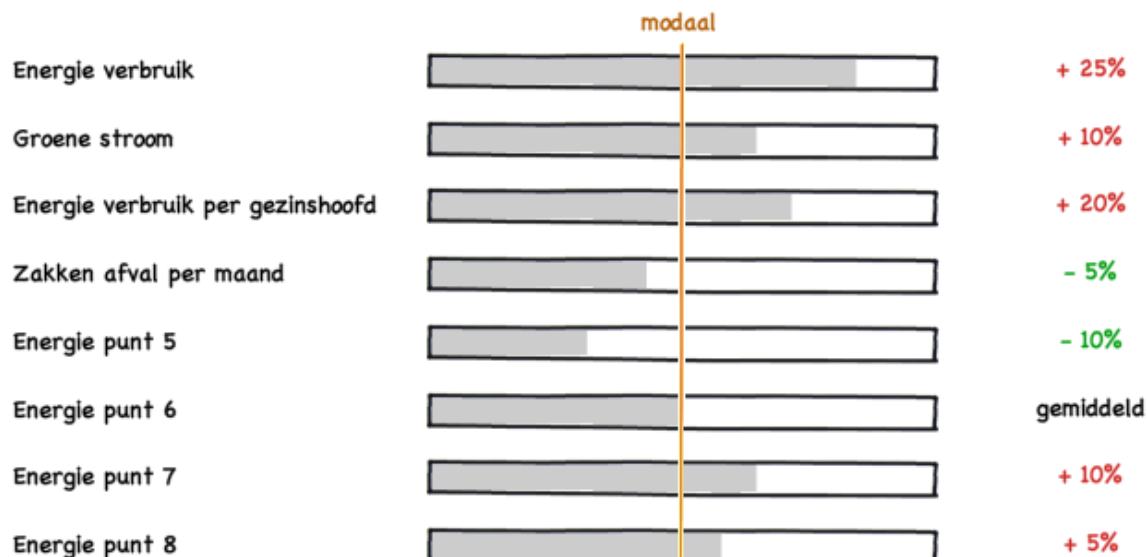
modaal

Energie verbruik + 25%

Groene stroom + 10%

Energie verbruik per gezinshoofd + 20%

Zakken afval per maand - 5%

Energie punt 5 - 10%

Energie punt 6 gemiddeld

Energie punt 7 + 10%

Energie punt 8 + 5%